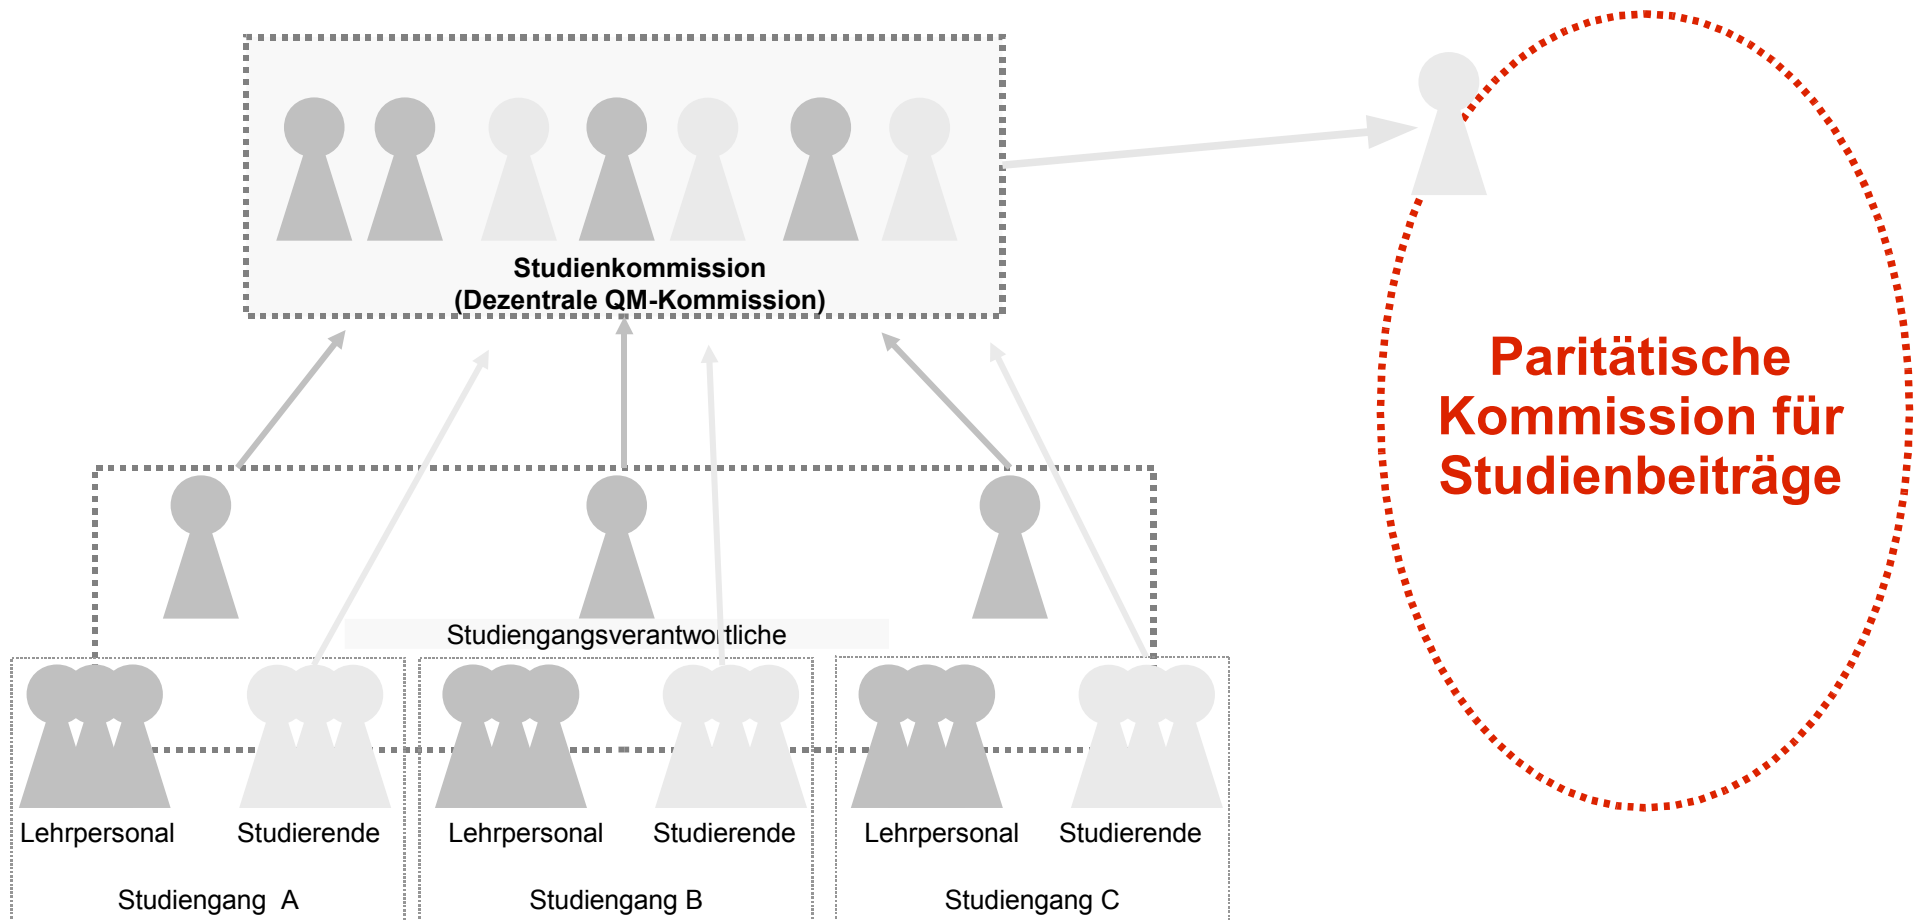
Studienkommission
(Dezentrale QM-Kommission)

Paritätische Kommission für Studienbeiträge

Studiengangsverantwortliche

Lehrpersonal Studierende
Studiengang A

Lehrpersonal Studierende
Studiengang B

Lehrpersonal Studierende
Studiengang C